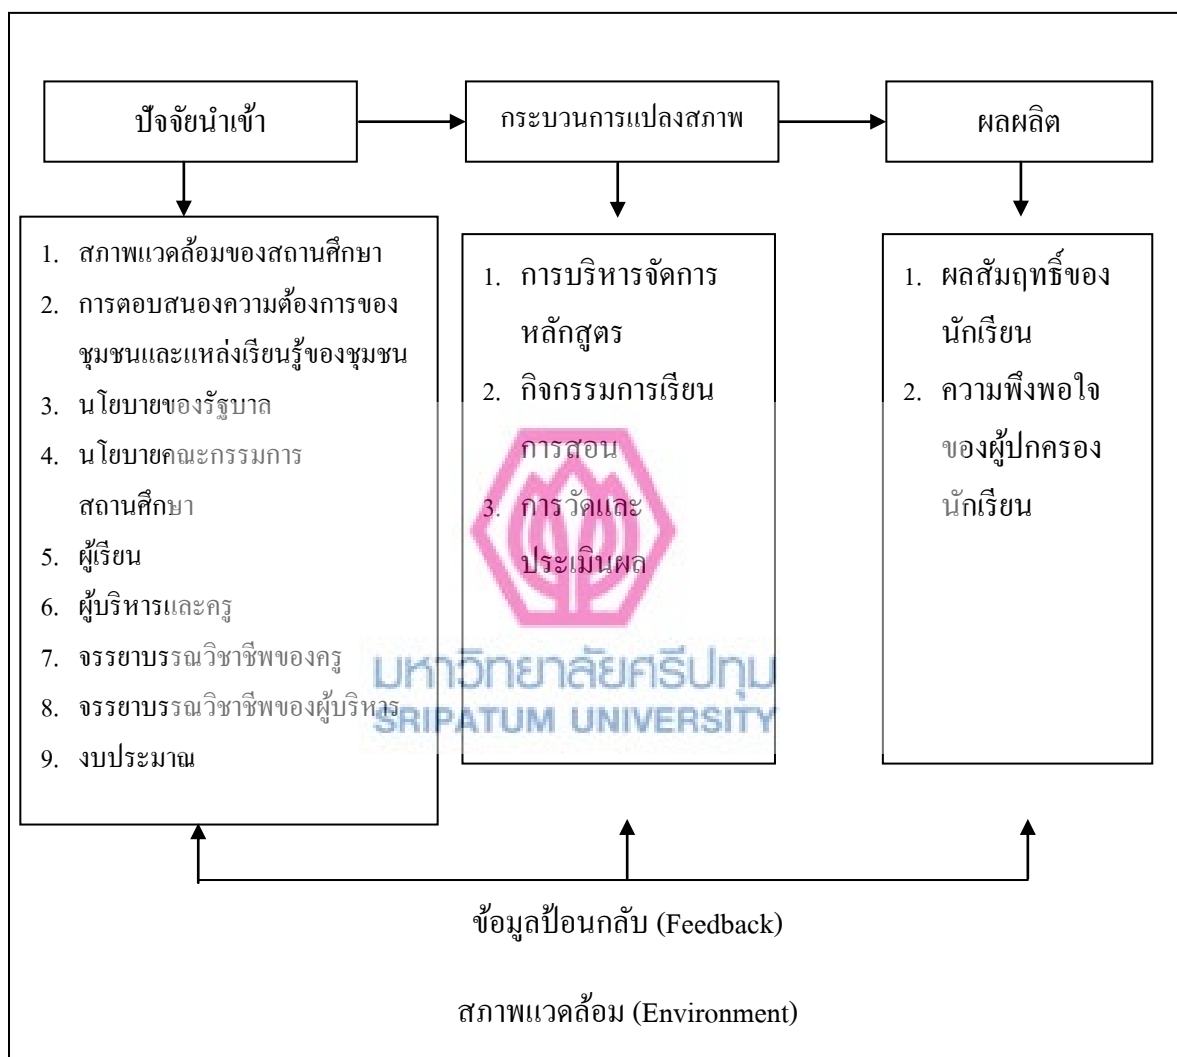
ปัจจัยนำเข้า

กระบวนการแปลงสภาพ

ผลผลิต

1. สภาพแวดล้อมของสถานศึกษา
2. การตอบสนองความต้องการของชุมชนและแหล่งเรียนรู้ของชุมชน
3. นโยบายของรัฐบาล
4. นโยบายคณะกรรมการสถานศึกษา
5. ผู้เรียน
6. ผู้บริหารและครู
7. จรรยาบรรณวิชาชีพของครู
8. จรรยาบรรณวิชาชีพของผู้บริหาร
9. งบประมาณ

1. การบริหารจัดการหลักสูตร
2. กิจกรรมการเรียนการสอน
3. การวัดและประเมินผล

1. ผลสัมฤทธิ์ของนักเรียน
2. ความพึงพอใจของผู้ปกครองนักเรียน

มหาวิทยาลัยศรีปทุม
SRIPATUM UNIVERSITY

ข้อมูลป้อนกลับ (Feedback)

สภาพแวดล้อม (Environment)